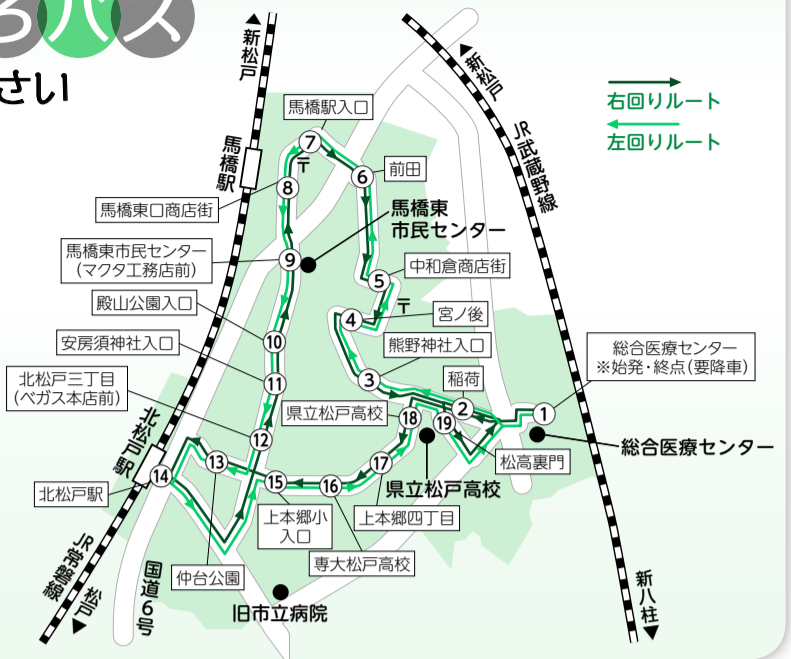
るバス
さい

新松戸
新松戸
右回りルート
左回りルート
馬橋駅
JR武蔵野線
馬橋駅入口
7
6
前田
8
馬橋東口商店街
馬橋東市民センター
馬橋東市民センター（マクタ工務店前）
9
5
中和倉商店街
4
宮ノ後
殿山公園入口
10
熊野神社入口
安房須神社入口
11
3
稲荷
総合医療センター ※始発・終点（要降車）
北松戸三丁目（ベガス本店前）
県立松戸高校
18
2
19
1
総合医療センター
12
北松戸駅
13
17
14
15
16
松高裏門
県立松戸高校
北松戸駅
上本郷小入口
上本郷四丁目
JR常磐線
国道6号
専大松戸高校
仲台公園
旧市立病院
松戸
新八柱